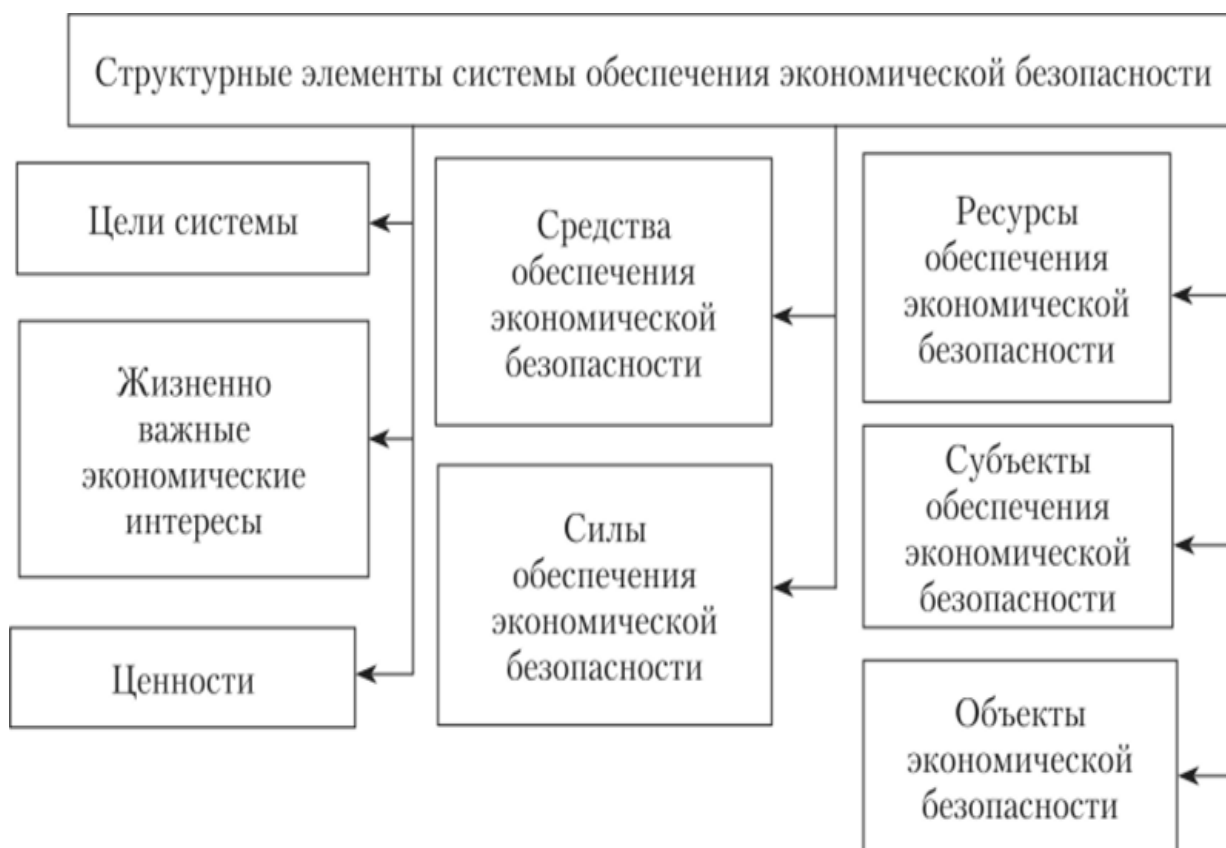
Структурные элементы системы обеспечения экономической безопасности

Цели системы

Жизненно важные экономические интересы

Ценности

Средства обеспечения экономической безопасности

Силы обеспечения экономической безопасности

Ресурсы обеспечения экономической безопасности

Субъекты обеспечения экономической безопасности

Объекты экономической безопасности